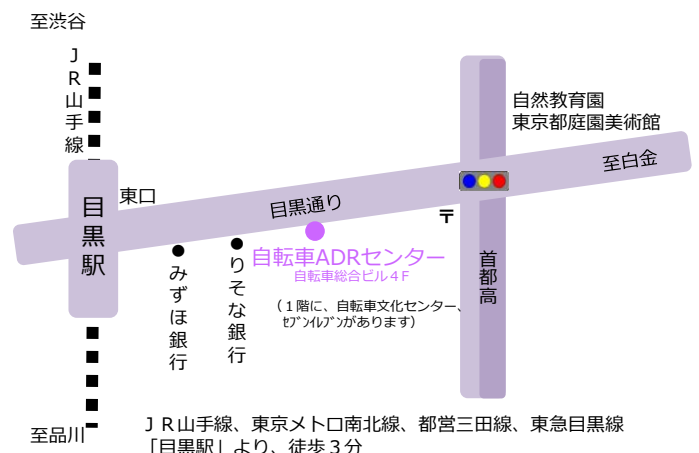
至渋谷

ＪＲ山手線

目黒駅

東口

目黒通り

みずほ銀行

りそな銀行

自転車ADRセンター
自転車総合ビル４Ｆ

（１階に、自転車文化センター、ｾﾌﾞﾝｲﾚﾌﾞﾝがあります）

〒

自然教育園
東京都庭園美術館

至白金

首都高

至品川

ＪＲ山手線、東京メトロ南北線、都営三田線、東急目黒線
「目黒駅」より、徒歩３分